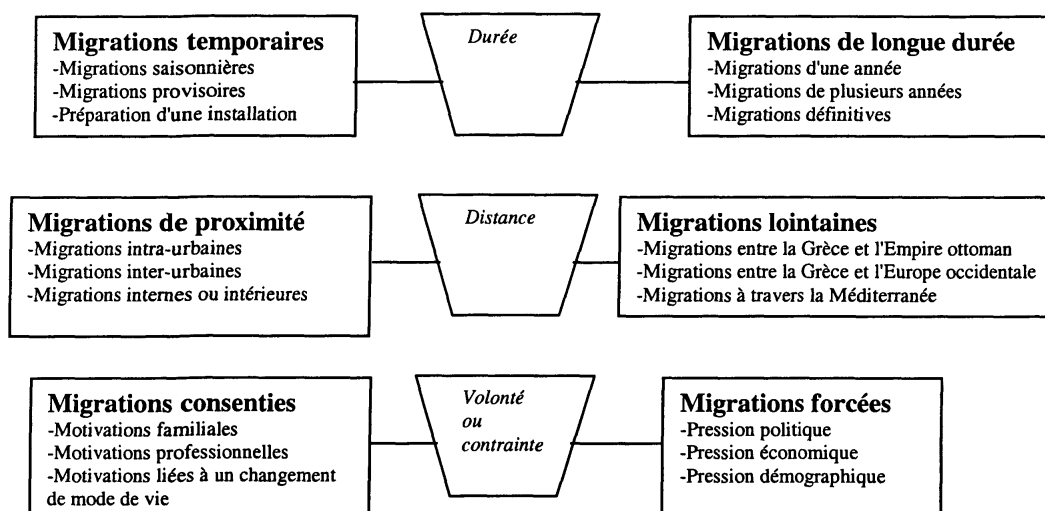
Migrations temporaires
-Migrations saisonnières
-Migrations provisoires
-Préparation d'une installation

Durée

Migrations de longue durée
-Migrations d'une année
-Migrations de plusieurs années
-Migrations définitives

Migrations de proximité
-Migrations intra-urbaines
-Migrations inter-urbaines
-Migrations internes ou intérieures

Distance

Migrations lointaines
-Migrations entre la Grèce et l'Empire ottoman
-Migrations entre la Grèce et l'Europe occidentale
-Migrations à travers la Méditerranée

Migrations consenties
-Motivations familiales
-Motivations professionnelles
-Motivations liées à un changement de mode de vie

Volonté ou contrainte

Migrations forcées
-Pression politique
-Pression économique
-Pression démographique